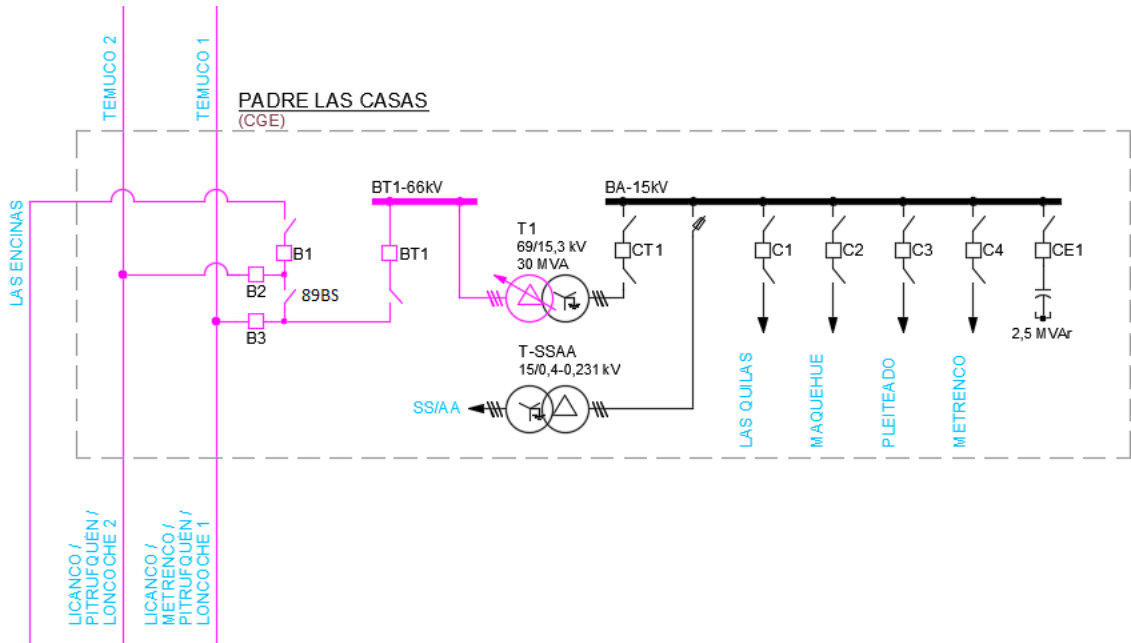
TEMUCO 2

TEMUCO 1

PADRE LAS CASAS
(CGE)

LAS ENCINAS

BT1-66kV

BA-15kV

B1

BT1

T1
69/15,3 kV
30 MVA

CT1

C1

C2

C3

C4

CE1

B2

89BS

B3

2,5 MVAr

T-SSAA
15/0,4-0,231 kV

SS/AA

LAS QUILAS

MAQUEHUE

PLEITEADO

METRENCO

LICANCO / PITRUFQUEN / LONCOCHE 2

LICANCO / METRENCO / PITRUFQUEN / LONCOCHE 1